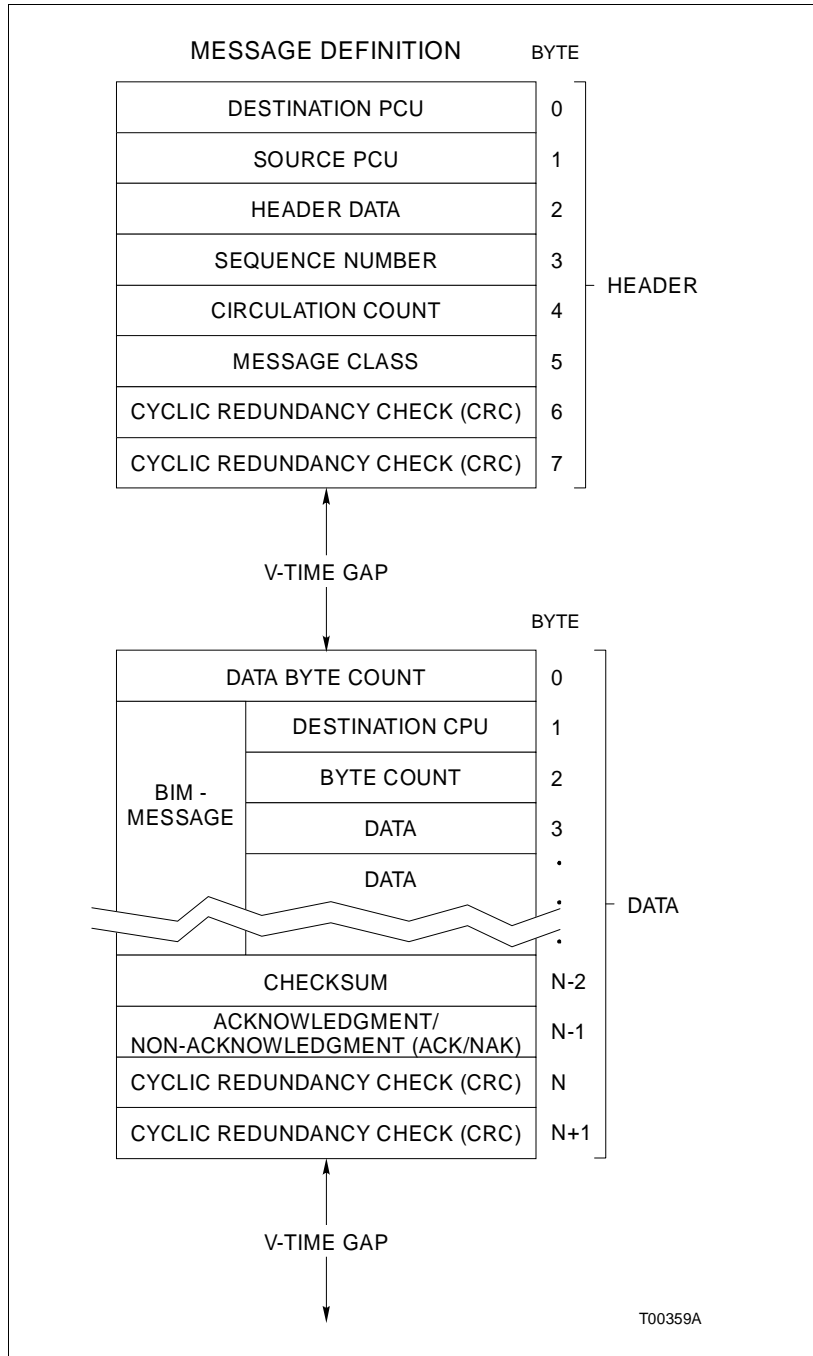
MESSAGE DEFINITION

| | BYTE |
|---|---|
| DESTINATION PCU | 0 |
| SOURCE PCU | 1 |
| HEADER DATA | 2 |
| SEQUENCE NUMBER | 3 |
| CIRCULATION COUNT | 4 |
| MESSAGE CLASS | 5 |
| CYCLIC REDUNDANCY CHECK (CRC) | 6 |
| CYCLIC REDUNDANCY CHECK (CRC) | 7 |

HEADER

V-TIME GAP

| | | BYTE |
|---|---|---|
| DATA BYTE COUNT | | 0 |
| BIM - MESSAGE | DESTINATION CPU | 1 |
| | BYTE COUNT | 2 |
| | DATA | 3 |
| | DATA | . |
| | | . |
| | | . |
| CHECKSUM | | N-2 |
| ACKNOWLEDGMENT/ NON-ACKNOWLEDGMENT (ACK/NAK) | | N-1 |
| CYCLIC REDUNDANCY CHECK (CRC) | | N |
| CYCLIC REDUNDANCY CHECK (CRC) | | N+1 |

DATA

V-TIME GAP

T00359A